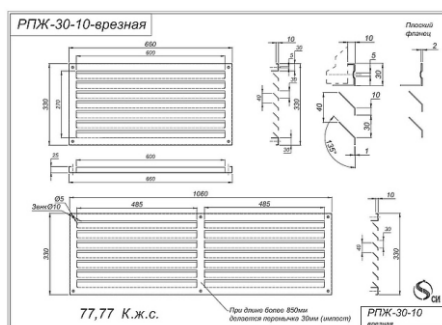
РПЖ-30-10-врезная

650
600
330
270
35
600
665
10
5
30
40
10
30
45°
135°
1
Плоский фланец
2
1060
485
485
Зенк.Ø10
Ø5
330
10
40
330
30
При длине более 850мм делается перемычка 30мм (импост)
77,77 К.ж.с.
РПЖ-30-10
врезная